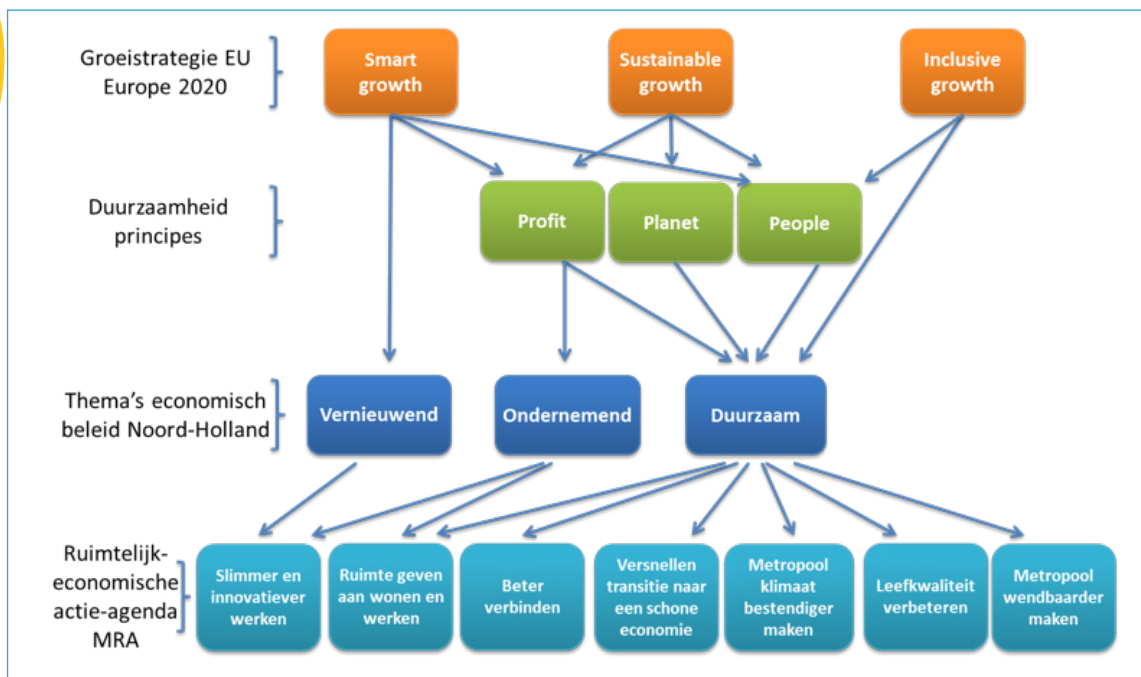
Groeistrategie EU Europe 2020

Smart growth

Sustainable growth

Inclusive growth

Duurzaamheid principes

Profit

Planet

People

Thema's economisch beleid Noord-Holland

Vernieuwend

Ondernemend

Duurzaam

Ruimtelijk-economische actie-agenda MRA

Slimmer en innovatiever werken

Ruimte geven aan wonen en werken

Beter verbinden

Versnellen transitie naar een schone economie

Metropool klimaat bestendiger maken

Leefkwaliteit verbeteren

Metropool wendbaarder maken